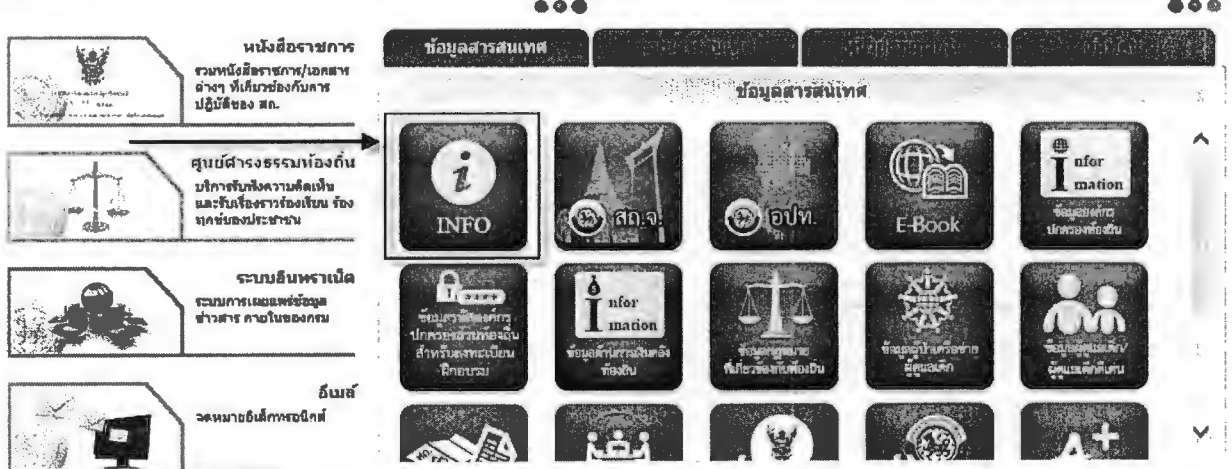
หนังสือราชการ
รวมหนังสือราชการ/เอกสารต่างๆ ที่เกี่ยวข้องกับการปฏิบัติของ สถ.

ศูนย์ดำรงธรรมท้องถิ่น
บริการรับฟังความคิดเห็น และรับเรื่องราวร้องเรียน ร้องทุกข์ของประชาชน

ระบบอินทราเน็ต
ระบบการเผยแพร่ข้อมูลข่าวสาร ภายในของกรม

อีเมล์
จดหมายอิเล็กทรอนิกส์

ข้อมูลสารสนเทศ | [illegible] | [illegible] | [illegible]

ข้อมูลสารสนเทศ

INFO
สถ.จ.
อปท.
E-Book
nfor mation
ข้อมูลองค์กรปกครองท้องถิ่น

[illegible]
ข้อมูลบุคลากรองค์กรปกครองส่วนท้องถิ่นสำหรับลงทะเบียนฝึกอบรม
nfor mation
ข้อมูลด้าน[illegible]ท้องถิ่น
ข้อมูลกฎหมายที่เกี่ยวข้องกับท้องถิ่น
ข้อมูล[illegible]ผู้ดูแลเด็ก
ข้อมูล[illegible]ผู้ดูแลเด็ก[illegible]